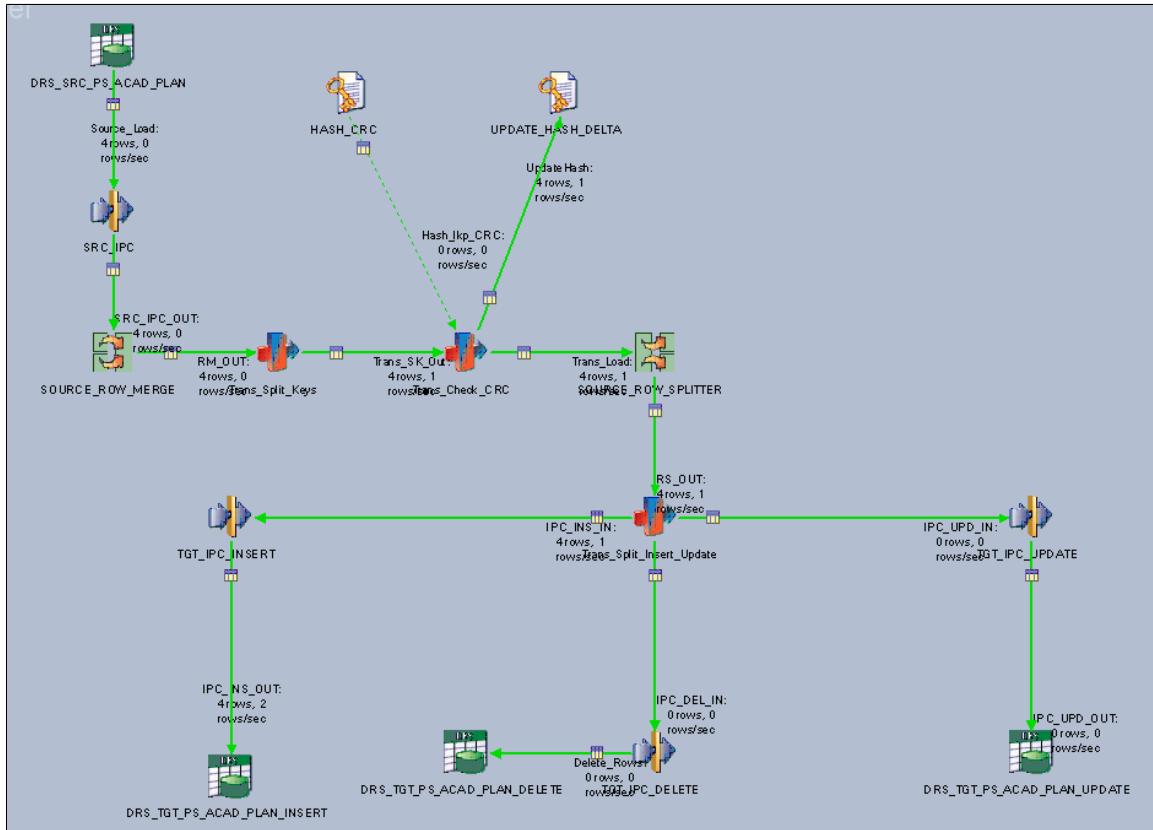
DRS_SRC_PS_ACAD_PLAN

Source_Load:
4 rows, 0
rows/sec

SRC_IPC

SRC_IPC_OUT:
4 rows, 0
rows/sec

SOURCE_ROW_MERGE

RM_OUT:
4 rows, 0
rows/sec

Trans_Split_Keys

HASH_CRC

Hash_lkp_CRC:
0 rows, 0
rows/sec

Trans_SK_Out:
4 rows, 1
rows/sec

Trans_Check_CRC

UPDATE_HASH_DELTA

Update Hash:
4 rows, 1
rows/sec

Trans_Load:
4 rows, 1
rows/sec

SOURCE_ROW_SPLITTER

RS_OUT:
4 rows, 1
rows/sec

Trans_Split_Insert_Update

IPC_INS_IN:
4 rows, 1
rows/sec

TGT_IPC_INSERT

IPC_UPD_IN:
0 rows, 0
rows/sec

TGT_IPC_UPDATE

IPC_INS_OUT:
4 rows, 2
rows/sec

DRS_TGT_PS_ACAD_PLAN_INSERT

IPC_DEL_IN:
0 rows, 0
rows/sec

TGT_IPC_DELETE

Delete_Rows:
0 rows, 0
rows/sec

DRS_TGT_PS_ACAD_PLAN_DELETE

IPC_UPD_OUT:
0 rows, 0
rows/sec

DRS_TGT_PS_ACAD_PLAN_UPDATE